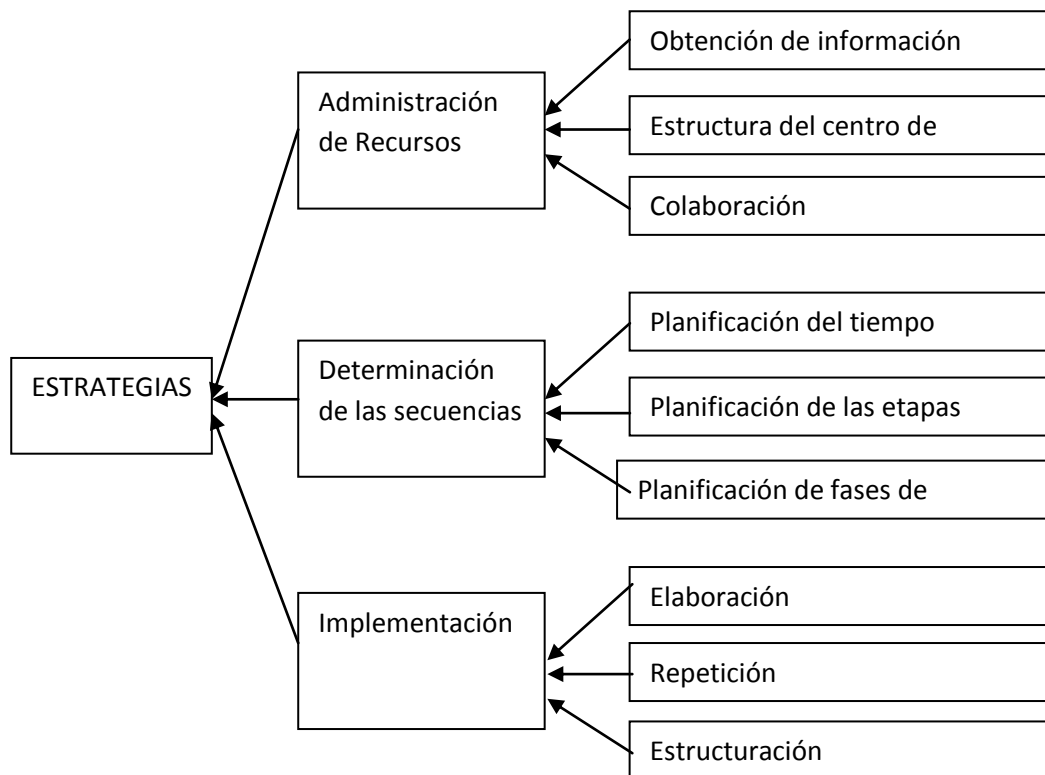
ESTRATEGIAS

Administración de Recursos

Obtención de información

Estructura del centro de

Colaboración

Determinación de las secuencias

Planificación del tiempo

Planificación de las etapas

Planificación de fases de

Implementación

Elaboración

Repetición

Estructuración